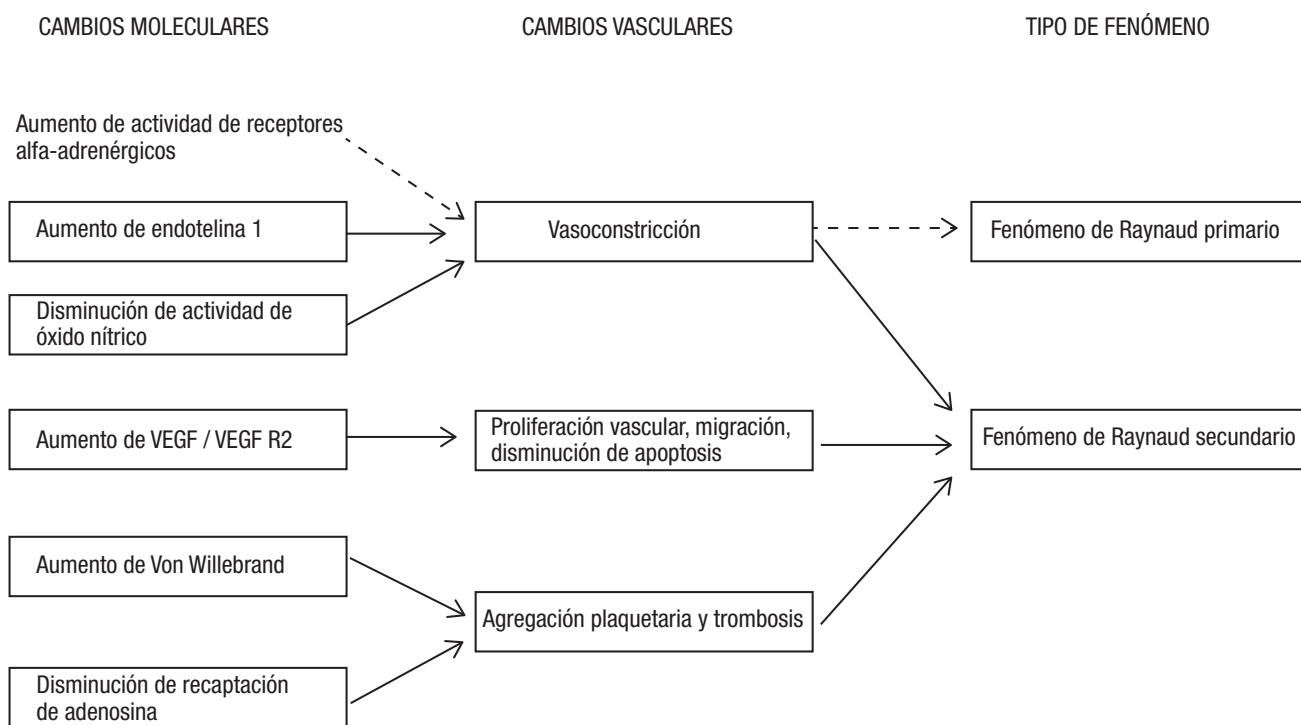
CAMBIOS MOLECULARES

CAMBIOS VASCULARES

TIPO DE FENÓMENO

Aumento de actividad de receptores alfa-adrenérgicos

Aumento de endotelina 1

Vasoconstricción

Fenómeno de Raynaud primario

Disminución de actividad de óxido nítrico

Aumento de VEGF / VEGF R2

Proliferación vascular, migración, disminución de apoptosis

Fenómeno de Raynaud secundario

Aumento de Von Willebrand

Agregación plaquetaria y trombosis

Disminución de recaptación de adenosina